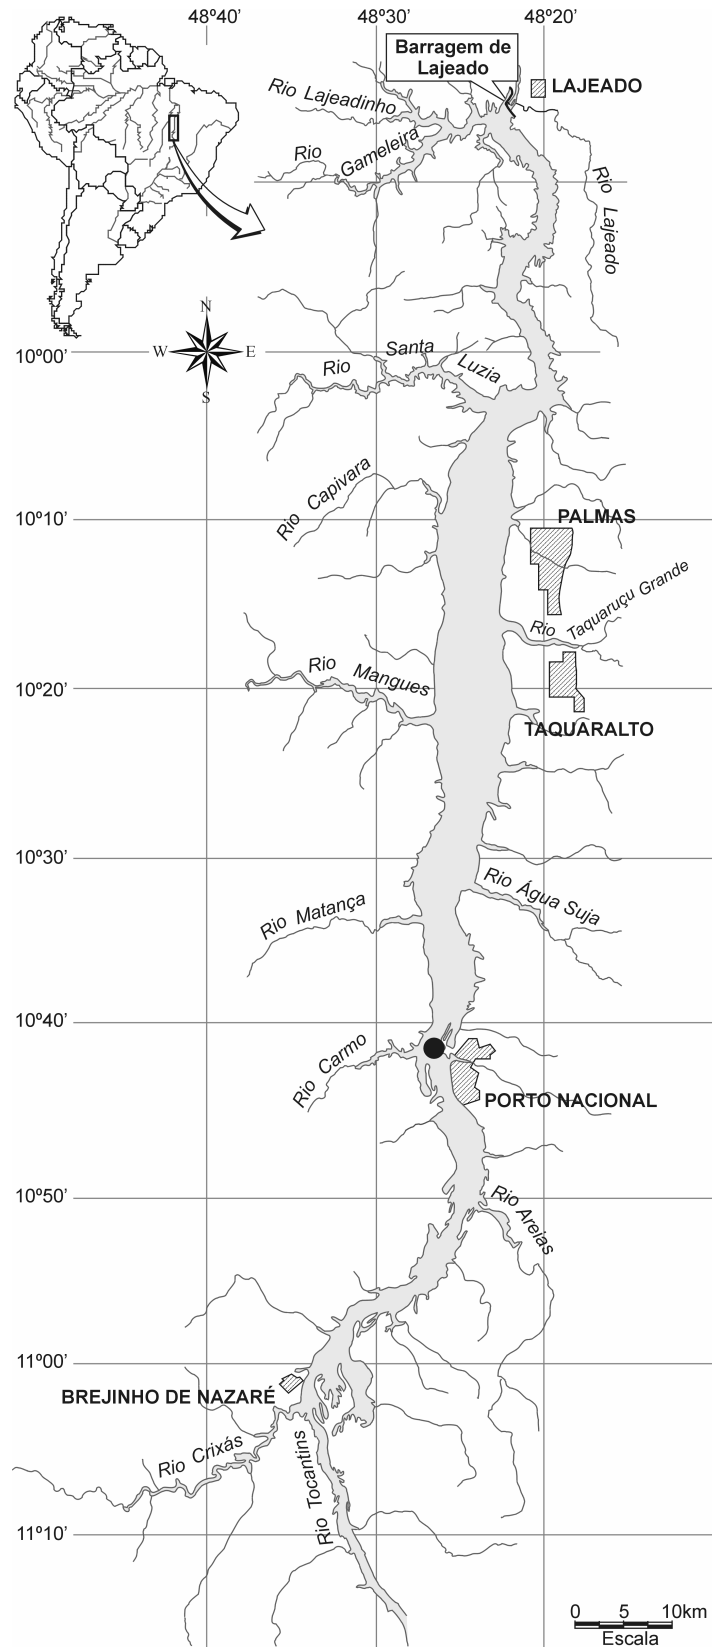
48º40'
48º30'
48º20'
Barragem de Lajeado
LAJEADO
Rio Lajeadinho
Rio Gameleira
Rio Lajeado
N
W
E
S
10º00'
Rio Santa Luzia
10º10'
Rio Capivara
PALMAS
Rio Taquaruçu Grande
10º20'
Rio Mangues
TAQUARALTO
10º30'
Rio Água Suja
Rio Matança
10º40'
Rio Carmo
PORTO NACIONAL
10º50'
Rio Areias
11º00'
BREJINHO DE NAZARÉ
Rio Crixás
Rio Tocantins
11º10'
0 5 10km
Escala